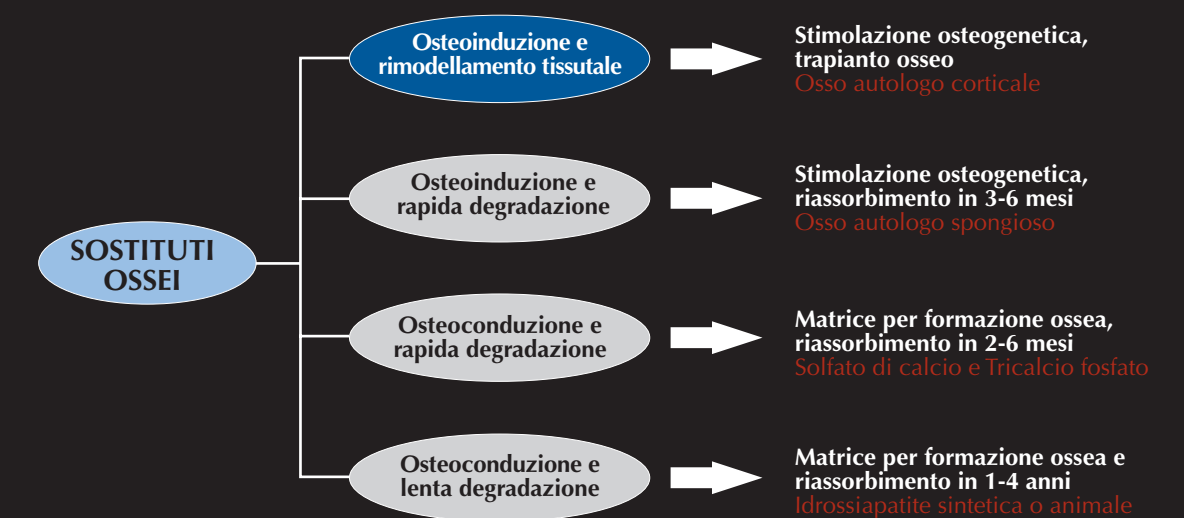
SOSTITUTI OSSEI

Osteoinduzione e rimodellamento tissutale

Stimolazione osteogenetica, trapianto osseo
Osso autologo corticale

Osteoinduzione e rapida degradazione

Stimolazione osteogenetica, riassorbimento in 3-6 mesi
Osso autologo spongioso

Osteoconduzione e rapida degradazione

Matrice per formazione ossea, riassorbimento in 2-6 mesi
Solfato di calcio e Tricalcio fosfato

Osteoconduzione e lenta degradazione

Matrice per formazione ossea e riassorbimento in 1-4 anni
Idrossiapatite sintetica o animale